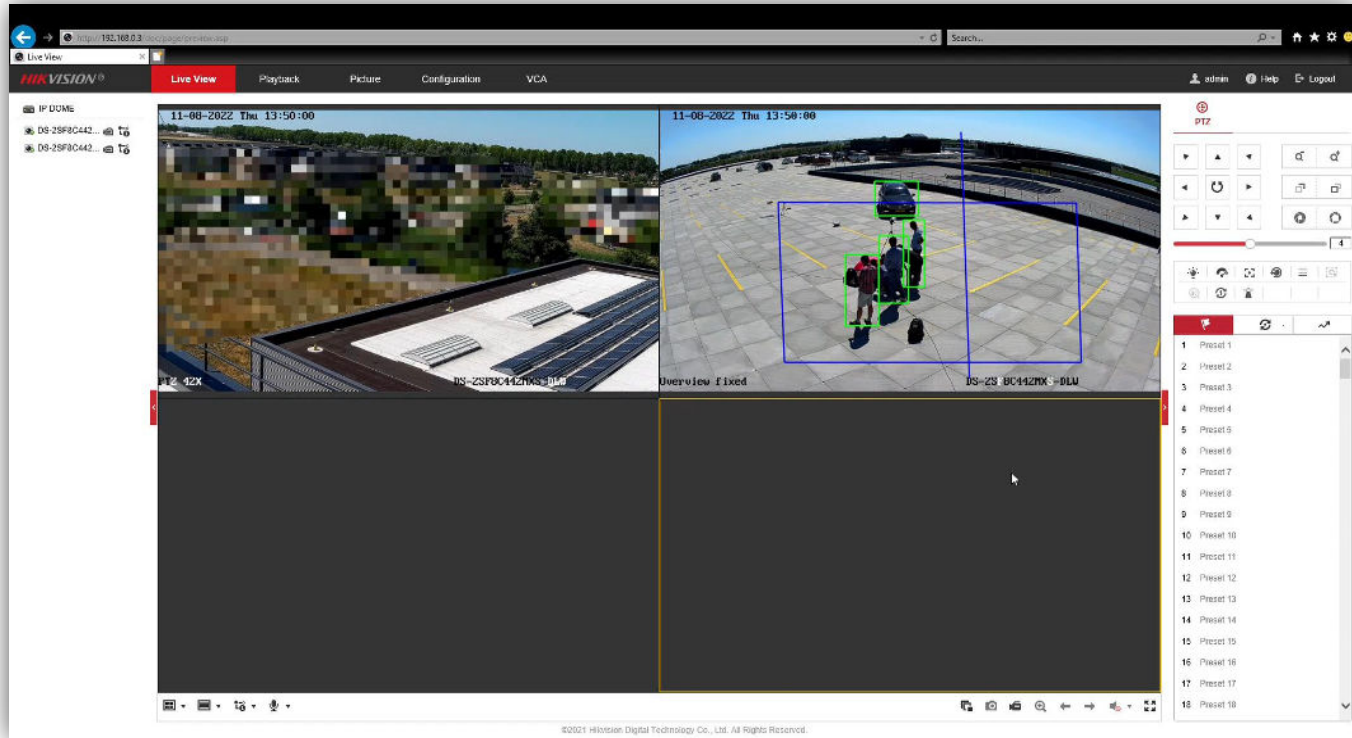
http://192.168.0.3/doc/page/preview.asp

Search...

Live View

HIKVISION

Live View

Playback

Picture

Configuration

VCA

admin

Help

Logout

IP DOME

DS-2SF8C442...

DS-2SF8C442...

11-08-2022 Thu 13:50:00

PTZ 42X

DS-2SF8C442MXS-DLW

11-08-2022 Thu 13:50:00

Overview fixed

DS-2S 8C442MX -DLW

PTZ

4

1 Preset 1
2 Preset 2
3 Preset 3
4 Preset 4
5 Preset 5
6 Preset 6
7 Preset 7
8 Preset 8
9 Preset 9
10 Preset 10
11 Preset 11
12 Preset 12
13 Preset 13
14 Preset 14
15 Preset 15
16 Preset 16
17 Preset 17
18 Preset 18

©2021 Hikvision Digital Technology Co., Ltd. All Rights Reserved.